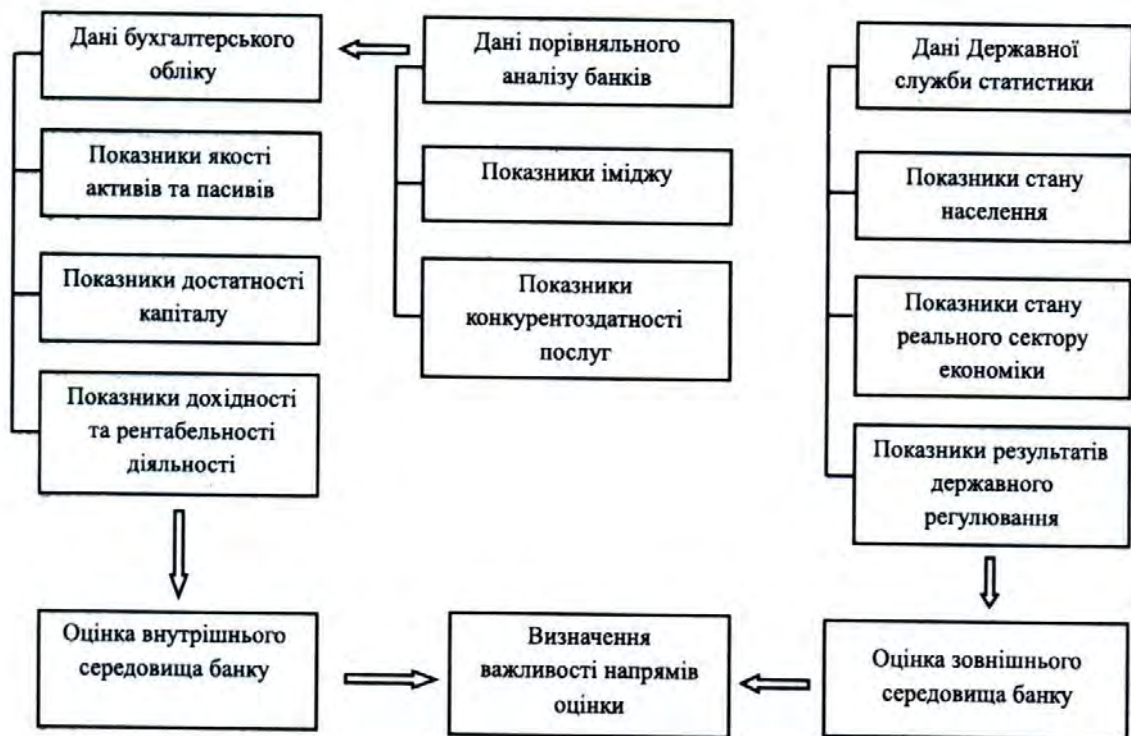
Дані бухгалтерського обліку

Показники якості активів та пасивів

Показники достатності капіталу

Показники дохідності та рентабельності діяльності

Дані порівняльного аналізу банків

Показники іміджу

Показники конкурентоздатності послуг

Дані Державної служби статистики

Показники стану населення

Показники стану реального сектору економіки

Показники результатів державного регулювання

Оцінка внутрішнього середовища банку

Визначення важливості напрямів оцінки

Оцінка зовнішнього середовища банку